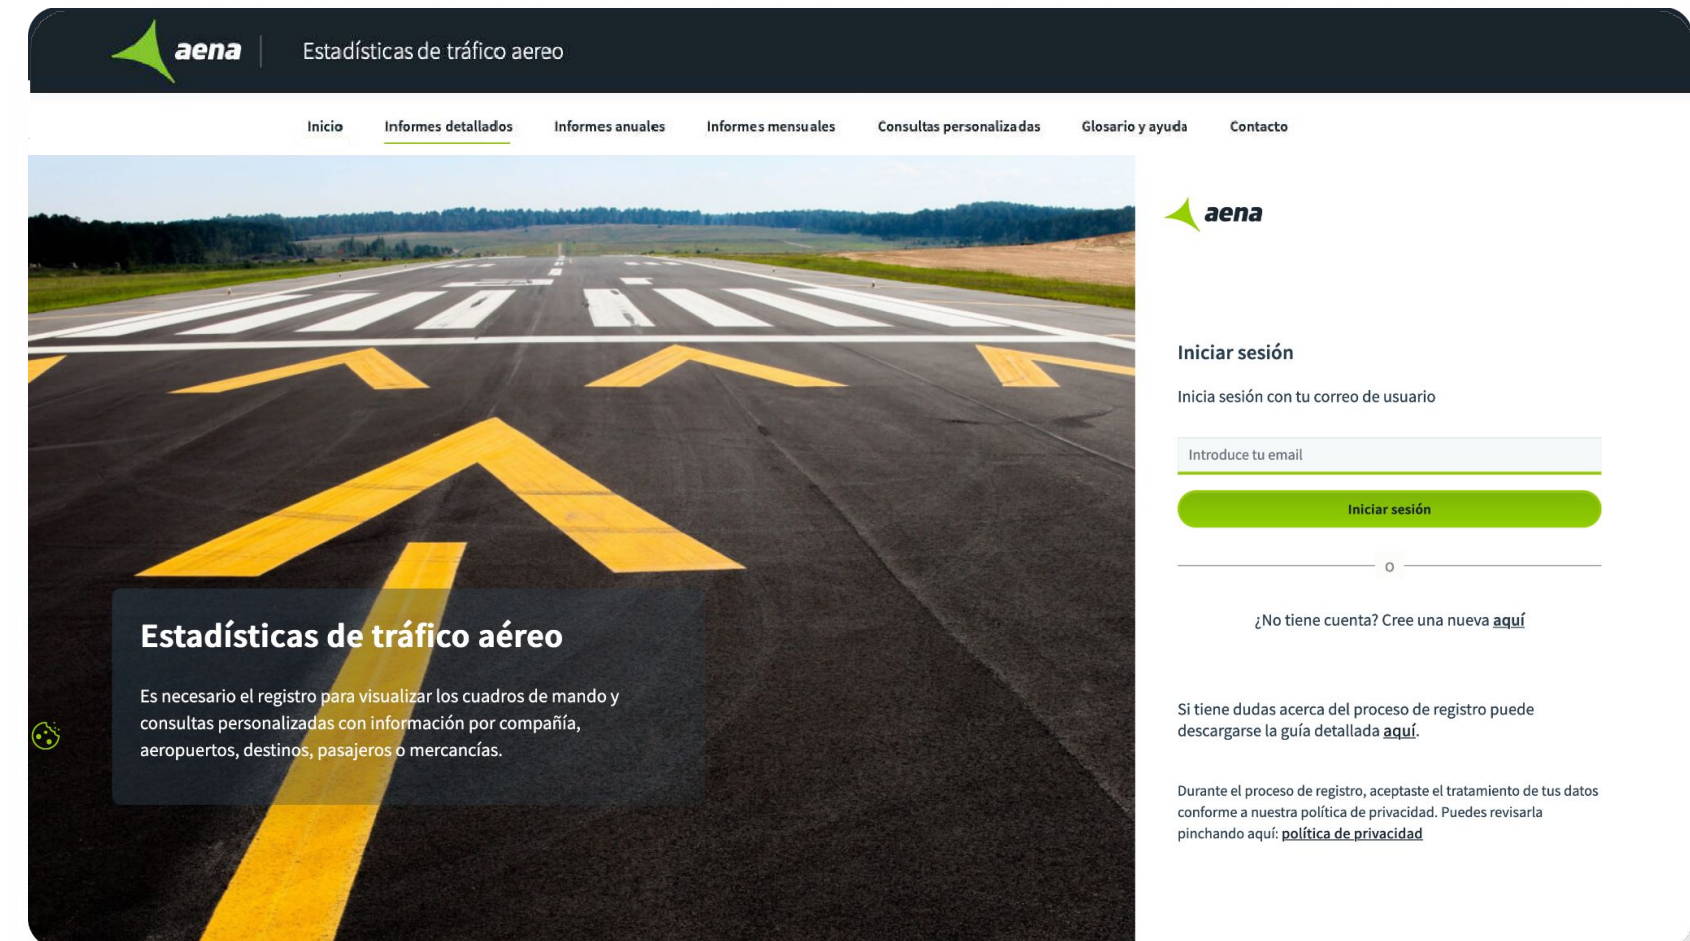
aena | Estadísticas de tráfico aereo

Inicio Informes detallados Informes anuales Informes mensuales Consultas personalizadas Glosario y ayuda Contacto

Estadísticas de tráfico aéreo

Es necesario el registro para visualizar los cuadros de mando y consultas personalizadas con información por compañía, aeropuertos, destinos, pasajeros o mercancías.

aena

Iniciar sesión

Inicia sesión con tu correo de usuario

Introduce tu email

Iniciar sesión

o

¿No tiene cuenta? Cree una nueva aquí

Si tiene dudas acerca del proceso de registro puede descargarse la guía detallada aquí.

Durante el proceso de registro, aceptaste el tratamiento de tus datos conforme a nuestra política de privacidad. Puedes revisarla pinchando aquí: política de privacidad